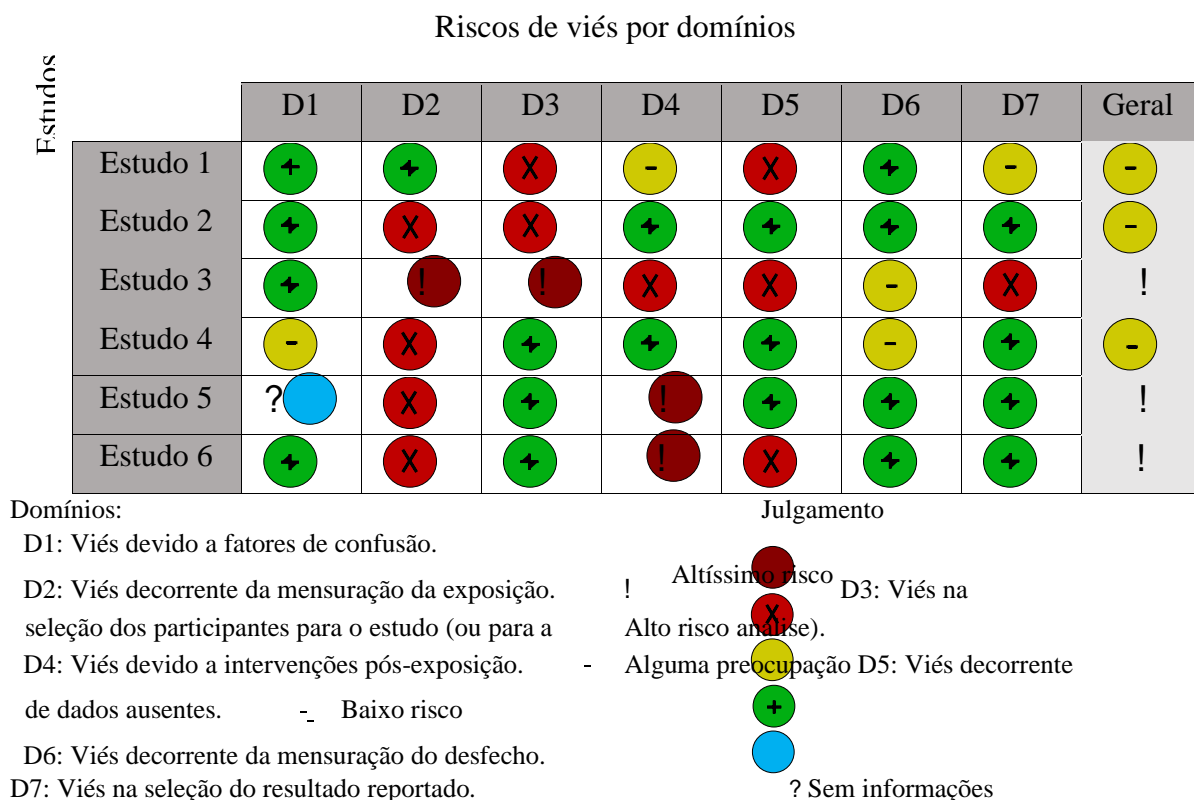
Riscos de viés por domínios

Estudos

|  | D1 | D2 | D3 | D4 | D5 | D6 | D7 | Geral |
|---|---|---|---|---|---|---|---|---|
| Estudo 1 | + | + | X | - | X | + | - | - |
| Estudo 2 | + | X | X | + | + | + | + | - |
| Estudo 3 | + | ! | ! | X | X | - | X | ! |
| Estudo 4 | - | X | + | + | + | - | + | - |
| Estudo 5 | ? | X | + | ! | + | + | + | ! |
| Estudo 6 | + | X | + | ! | X | + | + | ! |

Domínios:
D1: Viés devido a fatores de confusão.
D2: Viés decorrente da mensuração da exposição.
D3: Viés na seleção dos participantes para o estudo (ou para a análise).
D4: Viés devido a intervenções pós-exposição.
D5: Viés decorrente de dados ausentes.
D6: Viés decorrente da mensuração do desfecho.
D7: Viés na seleção do resultado reportado.

Julgamento
! Altíssimo risco
X Alto risco
- Alguma preocupação
+ Baixo risco
? Sem informações